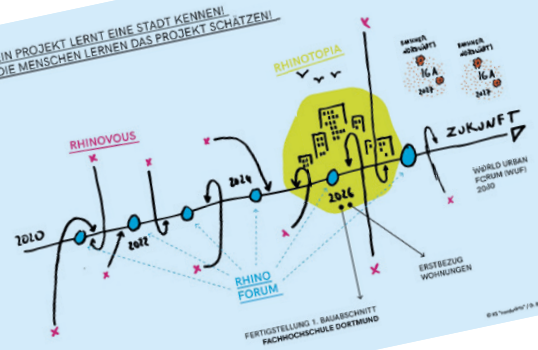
IN PROJEKT LERNT EINE STADT KENNEN!
DIE MENSCHEN LERNEN DAS PROJEKT SCHÄTZEN!

RHINOTOPIA

SOMMER NÖRDLICH! IGA 2027

SOMMER NÖRDLICH! IGA 2027

RHINOVOUS

ZUKUNFT

WORLD URBAN FORUM (WUF) 2030

2010

2022

2024

2026

RHINO FORUM

ERSTBEZUG WOHNUNGEN

FERTIGSTELLUNG 1. BAUABSCHNITT FACHHOCHSCHULE DORTMUND

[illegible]